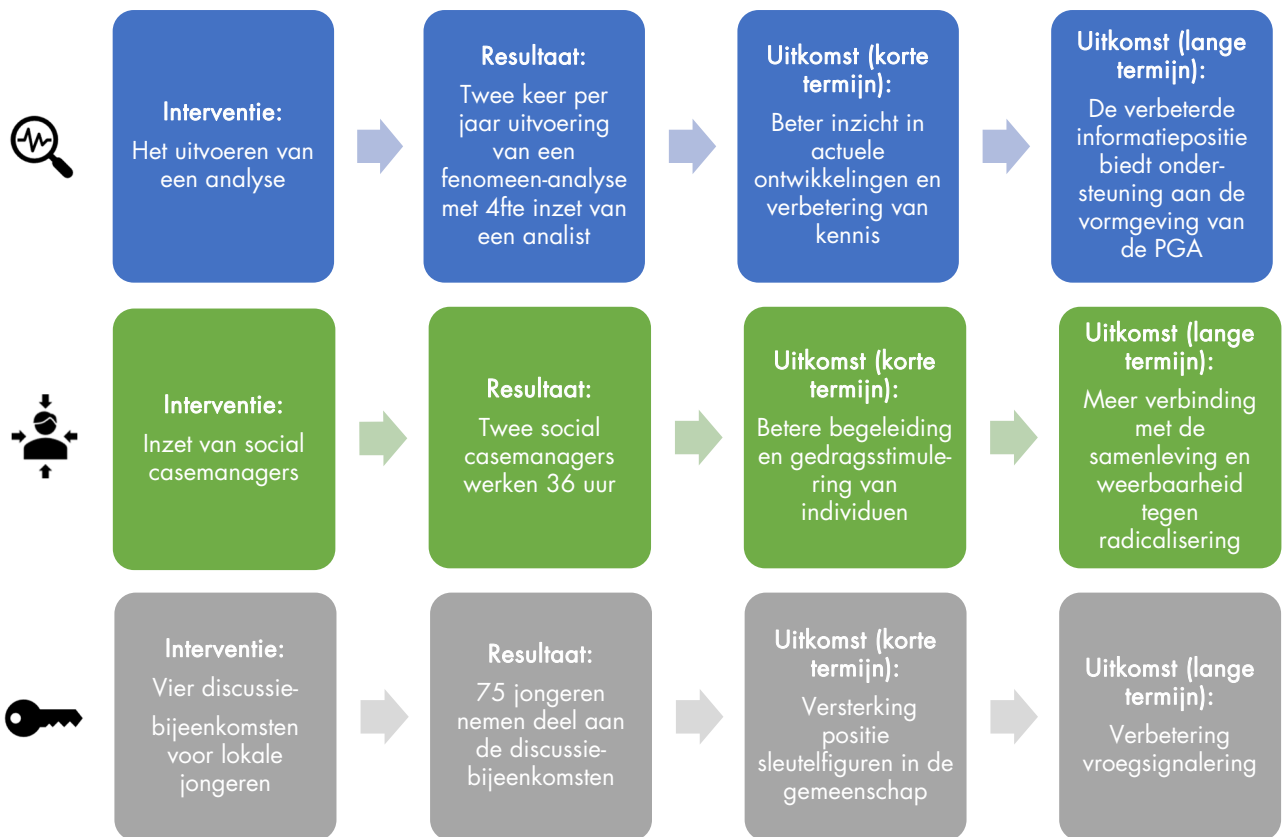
Interventie:
Het uitvoeren van een analyse

Resultaat:
Twee keer per jaar uitvoering van een fenomeen-analyse met 4fte inzet van een analist

Uitkomst (korte termijn):
Beter inzicht in actuele ontwikkelingen en verbetering van kennis

Uitkomst (lange termijn):
De verbeterde informatiepositie biedt ondersteuning aan de vormgeving van de PGA

Interventie:
Inzet van social casemanagers

Resultaat:
Twee social casemanagers werken 36 uur

Uitkomst (korte termijn):
Betere begeleiding en gedragsstimulering van individuen

Uitkomst (lange termijn):
Meer verbinding met de samenleving en weerbaarheid tegen radicalisering

Interventie:
Vier discussie-bijeenkomsten voor lokale jongeren

Resultaat:
75 jongeren nemen deel aan de discussie-bijeenkomsten

Uitkomst (korte termijn):
Versterking positie sleutelfiguren in de gemeenschap

Uitkomst (lange termijn):
Verbetering vroegsignalering